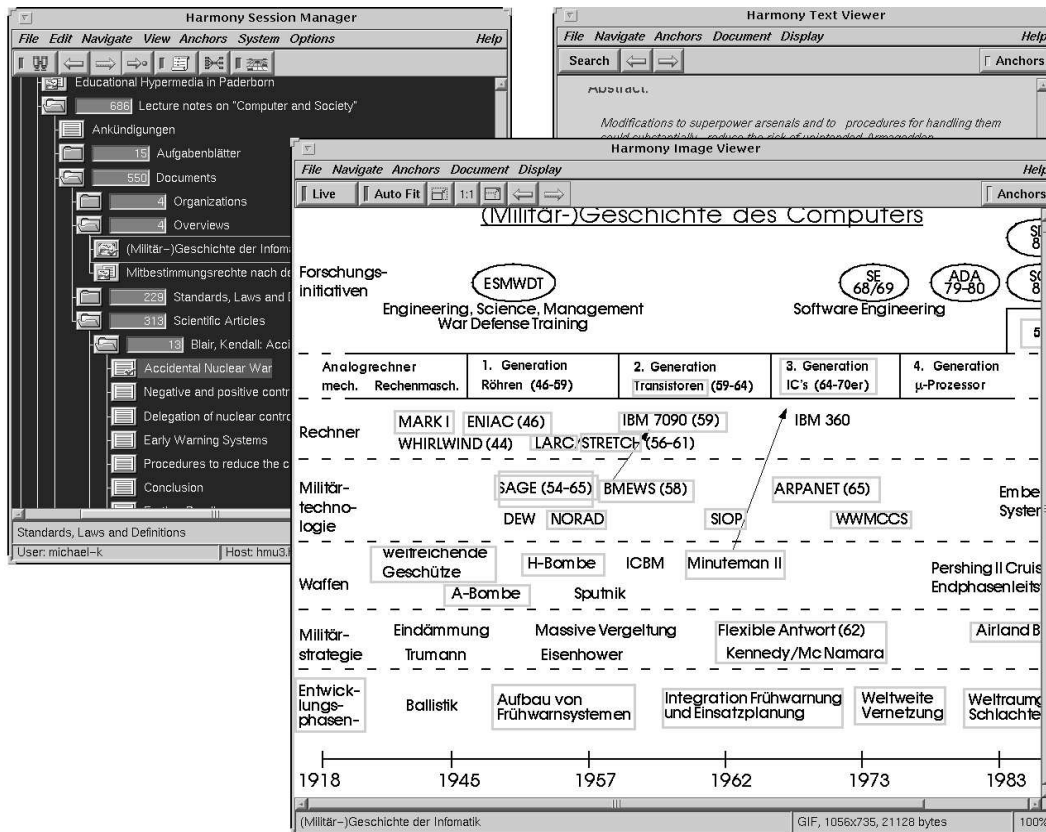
Harmony Session Manager

File Edit Navigate View Anchors System Options Help

Educational Hypermedia in Paderborn
686 Lecture notes on "Computer and Society"
Ankündigungen
15 Aufgabenblätter
550 Documents
4 Organizations
4 Overviews
(Militär–)Geschichte der Infoma
Mitbestimmungsrechte nach de
229 Standards, Laws and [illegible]
313 Scientific Articles
13 Blair, Kendall: Acci
Accidental Nuclear War
Negative and positive contr
Delegation of nuclear contr
Early Warning Systems
Procedures to reduce the c
Conclusion

Standards, Laws and Definitions
User: michael–k
Host: hmu3.

Harmony Text Viewer

File Navigate Anchors Document Display Help

Search
Anchors

Abstract.

Modifications to superpower arsenals and to procedures for handling them could substantially reduce the risk of unintended Armageddon

Harmony Image Viewer

File Navigate Anchors Document Display Help

Live Auto Fit 1:1 Anchors

(Militär-)Geschichte des Computers

Forschungs-initiativen
ESMWDT
Engineering, Science, Management War Defense Training
SE 68/69
ADA 79-80
Software Engineering

| Analogrechner mech. Rechenmasch. | 1. Generation Röhren (46-59) | 2. Generation Transistoren (59-64) | 3. Generation IC's (64-70er) | 4. Generation μ-Prozessor |
|---|---|---|---|---|

Rechner
MARK I ENIAC (46) IBM 7090 (59) IBM 360
WHIRLWIND (44) LARC/STRETCH (56-61)

Militär-techno-logie
SAGE (54-65) BMEWS (58) ARPANET (65) Embe Syster
DEW NORAD SIOP WWMCCS

Waffen
weitreichende Geschütze H-Bombe ICBM Minuteman II Pershing II Cruis Endphasenleits
A-Bombe Sputnik

Militär-strategie
Eindämmung Massive Vergeltung Flexible Antwort (62) Airland B
Trumann Eisenhower Kennedy/Mc Namara

Entwick-lungs-phasen-
Ballistik Aufbau von Frühwarnsystemen Integration Frühwarnung und Einsatzplanung Weltweite Vernetzung Weltraum Schlachte

1918 1945 1957 1962 1973 1983

(Militär–)Geschichte der Infomatik
GIF, 1056x735, 21128 bytes
100%